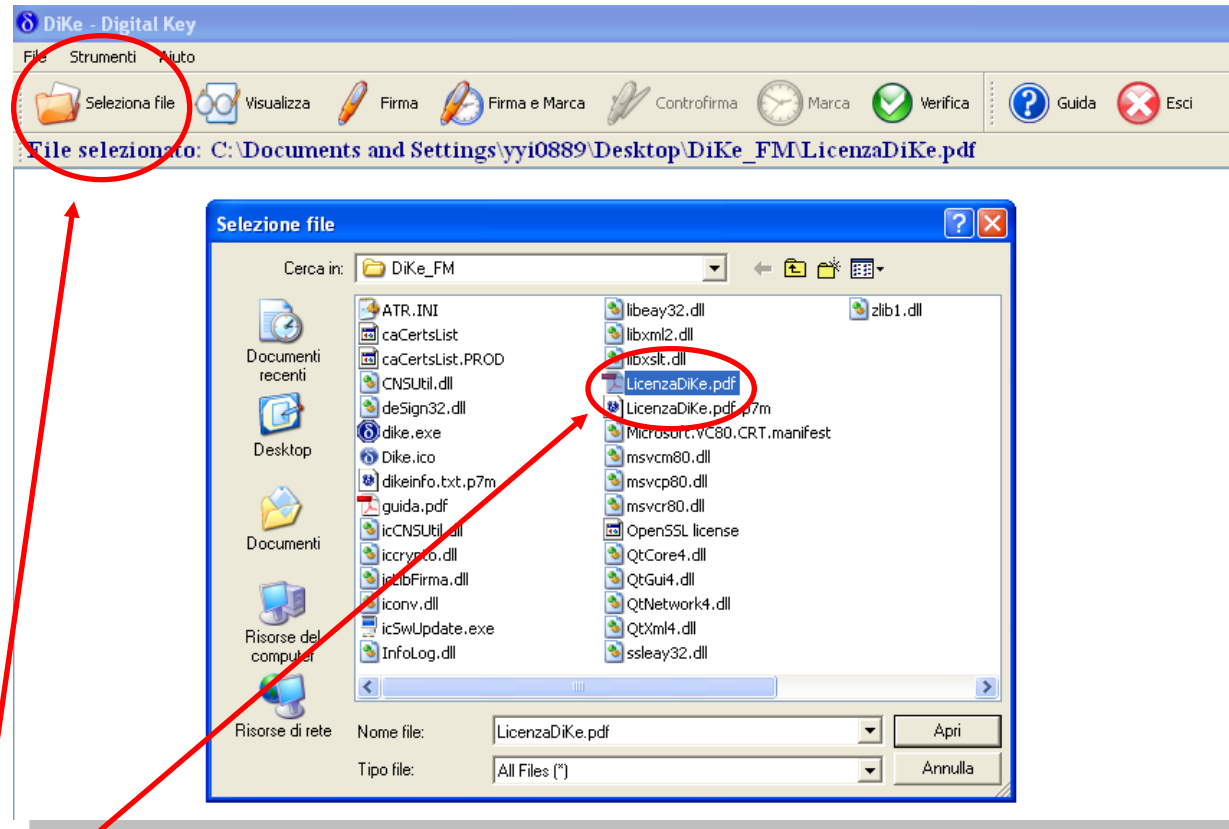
DiKe - Digital Key

File Strumenti Aiuto

Seleziona file Visualizza Firma Firma e Marca Controfirma Marca Verifica Guida Esci

File selezionato: C:\Documents and Settings\yyi0889\Desktop\DiKe_FM\LicenzaDiKe.pdf

Selezione file

Cerca in: DiKe_FM

Documenti recenti

Desktop

Documenti

Risorse del computer

Risorse di rete

ATR.INI
caCertsList
caCertsList.PROD
CNSUtil.dll
deSign32.dll
dike.exe
Dike.ico
dikeinfo.txt.p7m
guida.pdf
icCNSUtil.dll
iccrypto.dll
icLibFirma.dll
iconv.dll
icSwUpdate.exe
InfoLog.dll

libeay32.dll
libxml2.dll
libxslt.dll
LicenzaDiKe.pdf
LicenzaDiKe.pdf.p7m
Microsoft.VC80.CRT.manifest
msvcm80.dll
msvcp80.dll
msvcr80.dll
OpenSSL license
QtCore4.dll
QtGui4.dll
QtNetwork4.dll
QtXml4.dll
ssleay32.dll

zlib1.dll

Nome file: LicenzaDiKe.pdf

Tipo file: All Files (*)

Apri

Annulla